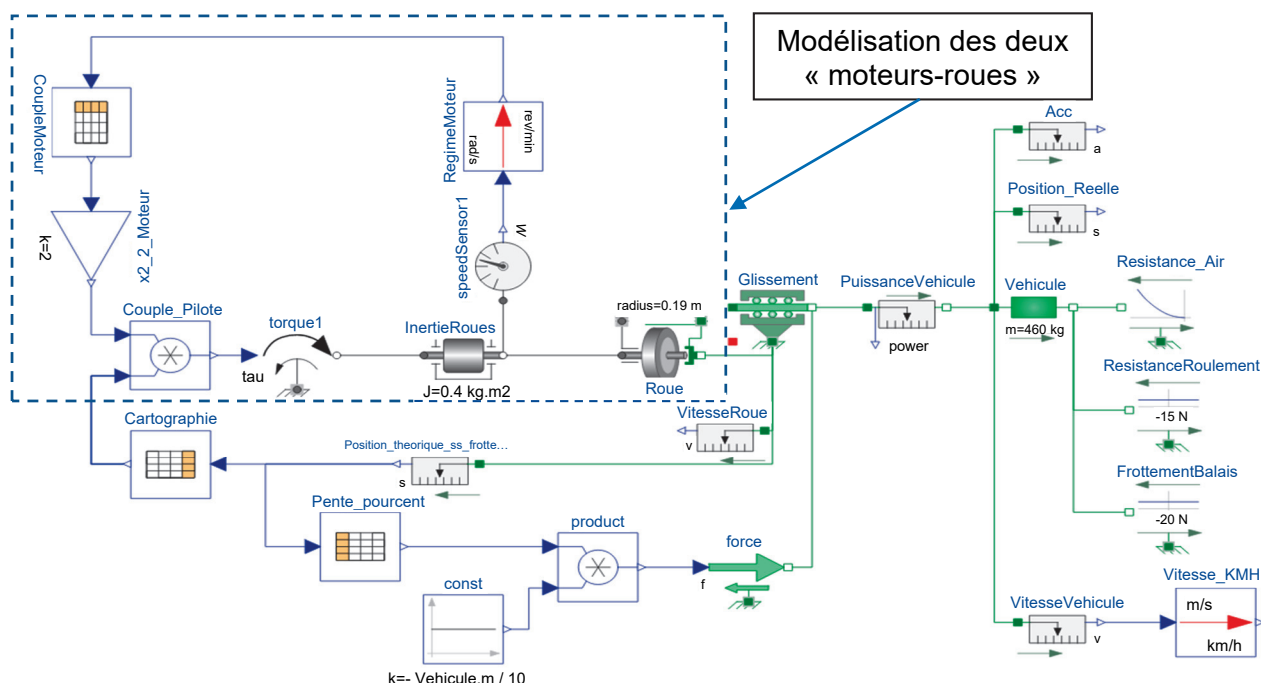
Modélisation des deux « moteurs-roues »

CoupleMoteur

k=2

x2_2_Moteur

RegimeMoteur

rev/min

rad/s

speedSensor1

w

Couple_Pilote

torque1

tau

InertieRoues

J=0.4 kg.m2

radius=0.19 m

Roue

Glissement

PuissanceVehicule

power

Acc

a

Position_Reelle

s

Vehicule

m=460 kg

Resistance_Air

ResistanceRoulement

-15 N

FrottementBalais

-20 N

VitesseRoue

v

Cartographie

Position_theorique_ss_frotte...

s

Pente_pourcent

product

force

f

const

k=- Vehicule.m / 10

VitesseVehicule

v

Vitesse_KMH

m/s

km/h